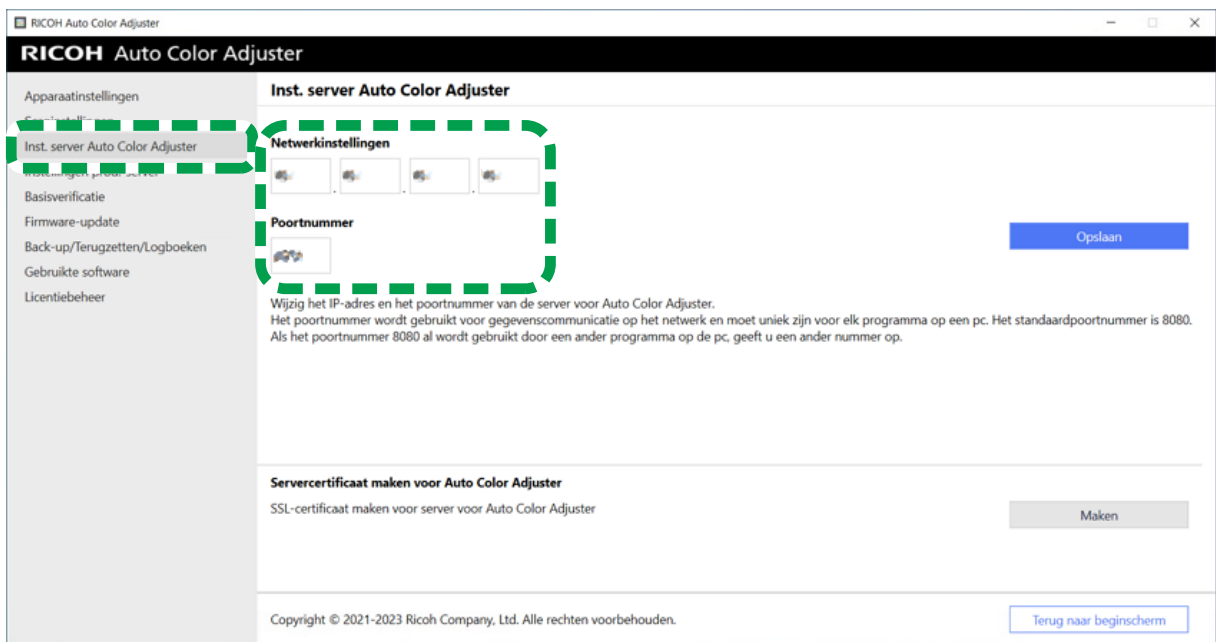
RICOH Auto Color Adjuster

RICOH Auto Color Adjuster

Apparaatinstellingen
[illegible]
Inst. server Auto Color Adjuster
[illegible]
Basisverificatie
Firmware-update
Back-up/Terugzetten/Logboeken
Gebruikte software
Licentiebeheer

Inst. server Auto Color Adjuster

Netwerkinstellingen

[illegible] . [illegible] . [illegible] . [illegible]

Poortnummer

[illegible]

Opslaan

Wijzig het IP-adres en het poortnummer van de server voor Auto Color Adjuster.
Het poortnummer wordt gebruikt voor gegevenscommunicatie op het netwerk en moet uniek zijn voor elk programma op een pc. Het standaardpoortnummer is 8080. Als het poortnummer 8080 al wordt gebruikt door een ander programma op de pc, geeft u een ander nummer op.

Servercertificaat maken voor Auto Color Adjuster

SSL-certificaat maken voor server voor Auto Color Adjuster

Maken

Copyright © 2021-2023 Ricoh Company, Ltd. Alle rechten voorbehouden.

Terug naar beginscherm